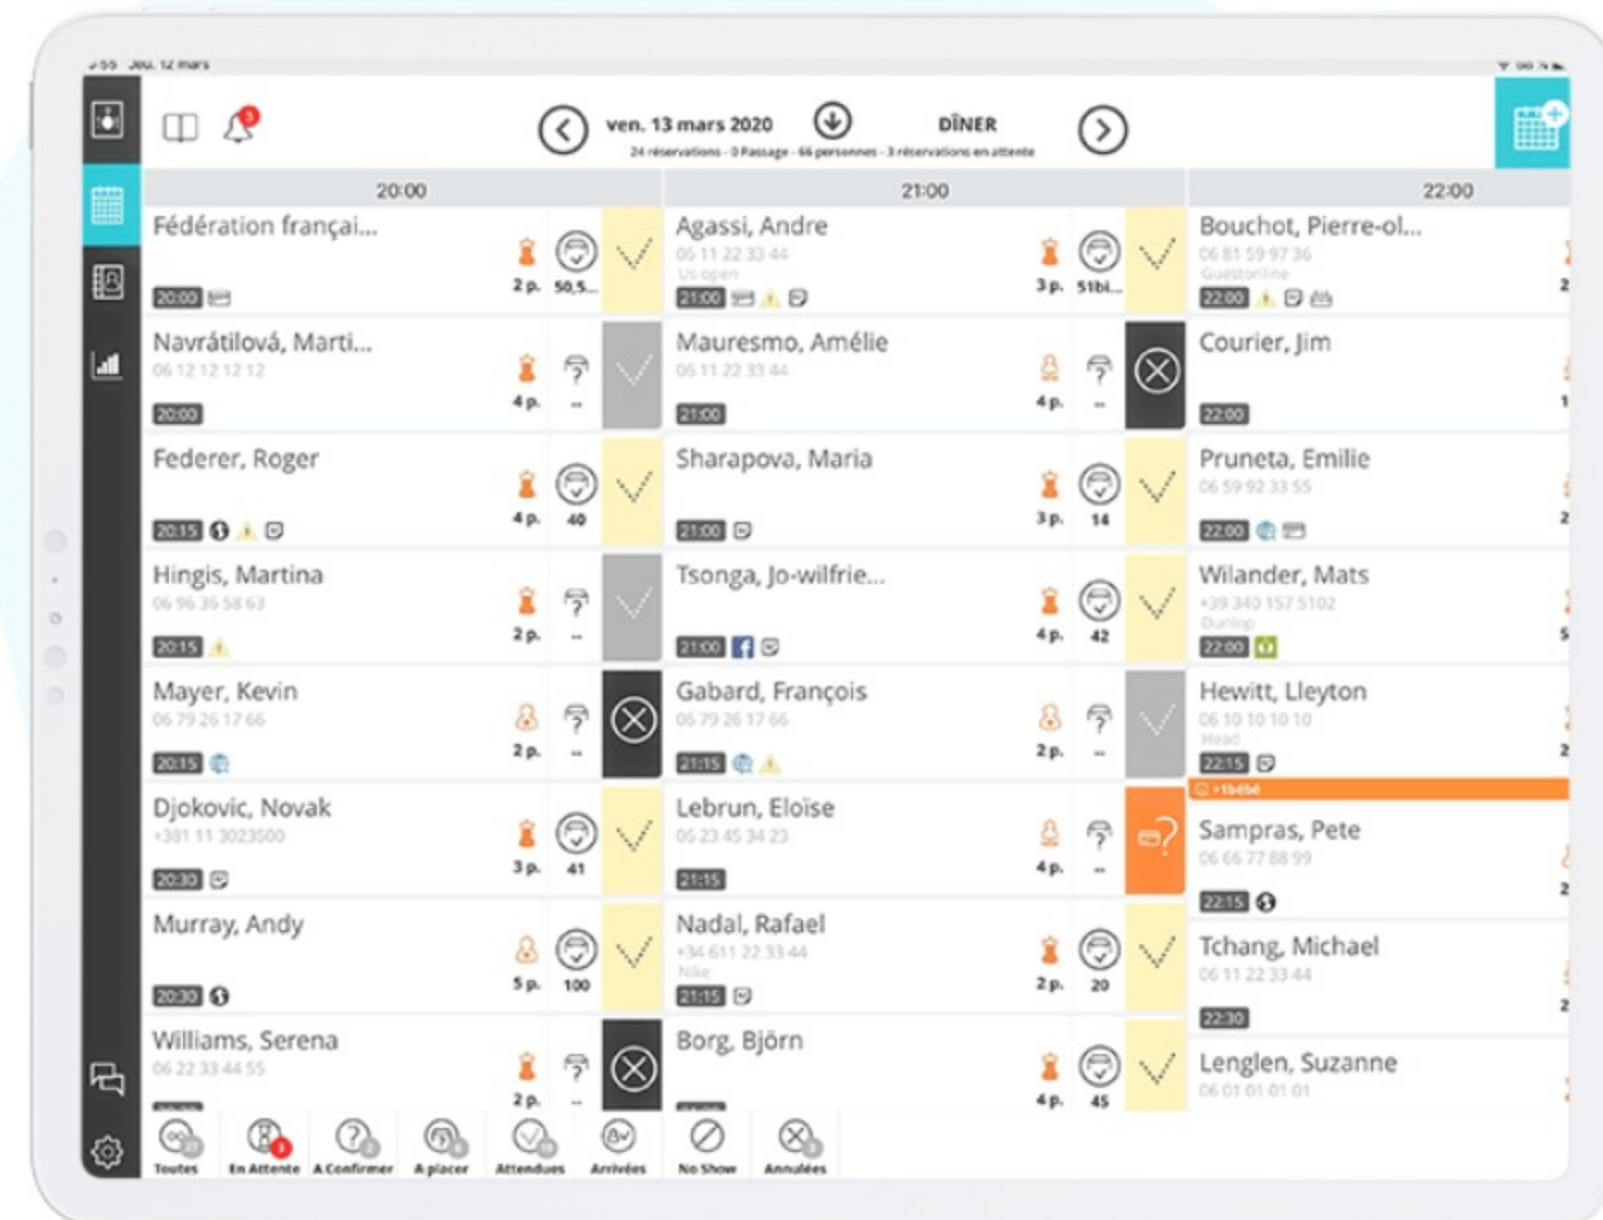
9:55 Jeu. 12 mars

3

ven. 13 mars 2020

DÎNER

24 réservations - 0 Passage - 66 personnes - 3 réservations en attente

20:00

21:00

22:00

Fédération françai...
2 p.
50,5...
20:00

Agassi, Andre
06 11 22 33 44
Us open
3 p.
51bi...
21:00

Bouchot, Pierre-ol...
06 81 59 97 36
Guestonline
22:00

Navrátilová, Marti...
06 12 12 12 12
4 p.
--
20:00

Mauresmo, Amélie
06 11 22 33 44
4 p.
--
21:00

Courier, Jim
22:00

Federer, Roger
4 p.
40
20:15

Sharapova, Maria
3 p.
14
21:00

Pruneta, Emilie
06 59 92 33 55
22:00

Hingis, Martina
06 96 36 58 63
2 p.
--
20:15

Tsonga, Jo-wilfrie...
4 p.
42
21:00

Wilander, Mats
+39 340 157 5102
Dunlop
22:00

Mayer, Kevin
06 79 26 17 66
2 p.
--
20:15

Gabard, François
06 79 26 17 66
2 p.
--
21:15

Hewitt, Lleyton
06 10 10 10 10
Head
22:15

+1bébé

Djokovic, Novak
+381 11 3023500
3 p.
41
20:30

Lebrun, Eloïse
06 23 45 34 23
4 p.
--
21:15

Sampras, Pete
06 66 77 88 99
22:15

Murray, Andy
5 p.
100
20:30

Nadal, Rafael
+34 611 22 33 44
Nike
2 p.
20
21:15

Tchang, Michael
06 11 22 33 44
22:30

Williams, Serena
06 22 33 44 55
2 p.
--

Borg, Björn
4 p.
45

Lenglen, Suzanne
06 01 01 01 01

Toutes
En Attente
A Confirmer
A placer
Attendues
Arrivées
No Show
Annulées